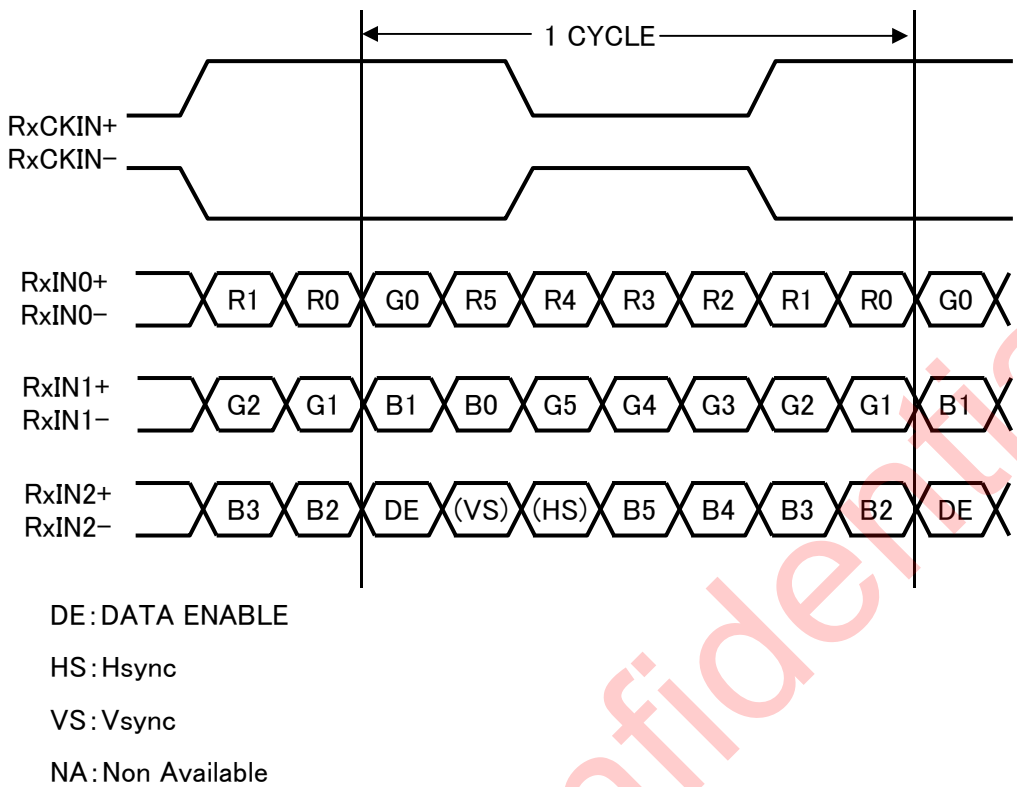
1 CYCLE

RxCKIN+
RxCKIN−

RxIN0+
RxIN0−
R1 R0 G0 R5 R4 R3 R2 R1 R0 G0

RxIN1+
RxIN1−
G2 G1 B1 B0 G5 G4 G3 G2 G1 B1

RxIN2+
RxIN2−
B3 B2 DE (VS) (HS) B5 B4 B3 B2 DE

DE:DATA ENABLE

HS:Hsync

VS:Vsync

NA:Non Available

nfidenti